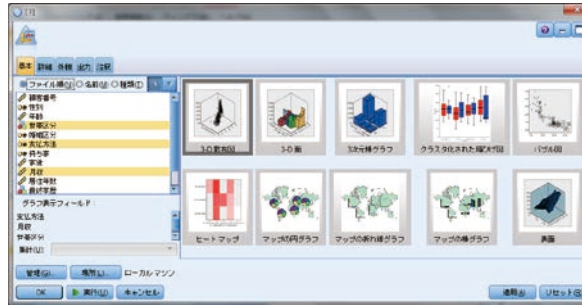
基本 詳細 外観 出力 注記

ファイル順 ○名前 ○種類

顧客番号
性別
年齢
学歴区分
婚姻区分
支払方法
来店方法
家族
月収
居住年数
最終学歴

グラフ表示フィールド
支払方法
月収
学歴区分

集計

3-D 散布図
3-D 面
3次元棒グラフ
クラスタ化された箱ひげ図
バブル図
ヒートマップ
マップの円グラフ
マップの折れ線グラフ
マップの棒グラフ
表面

管理
場所
ローカル マシン

OK
実行
キャンセル
適用
リセット